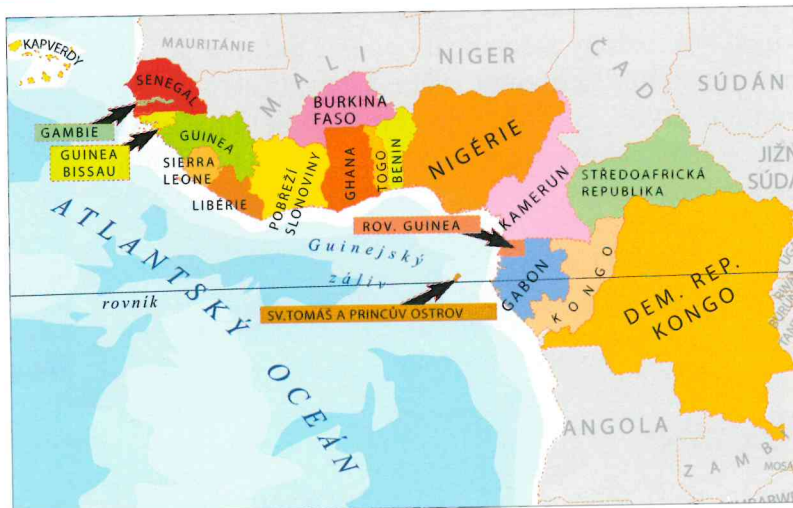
KAPVERDY
MAURITÁNIE
NIGER
ČAD
SÚDÁN
MALI
SENEGAL
GAMBIE
GUINEA BISSAU
GUINEA
SIERRA LEONE
LIBÉRIE
BURKINA FASO
POBŘEŽÍ SLONOVINY
GHANA
TOGO
BENIN
NIGÉRIE
KAMERUN
STŘEDOAFRICKÁ REPUBLIKA
JIŽNÍ SÚDÁN
ROV. GUINEA
GABON
KONGO
DEM. REP. KONGO
ATLANTSKÝ OCEÁN
Guinejský záliv
rovník
SV.TOMÁŠ A PRINCŮV OSTROV
ANGOLA
ZAMB
MOSA